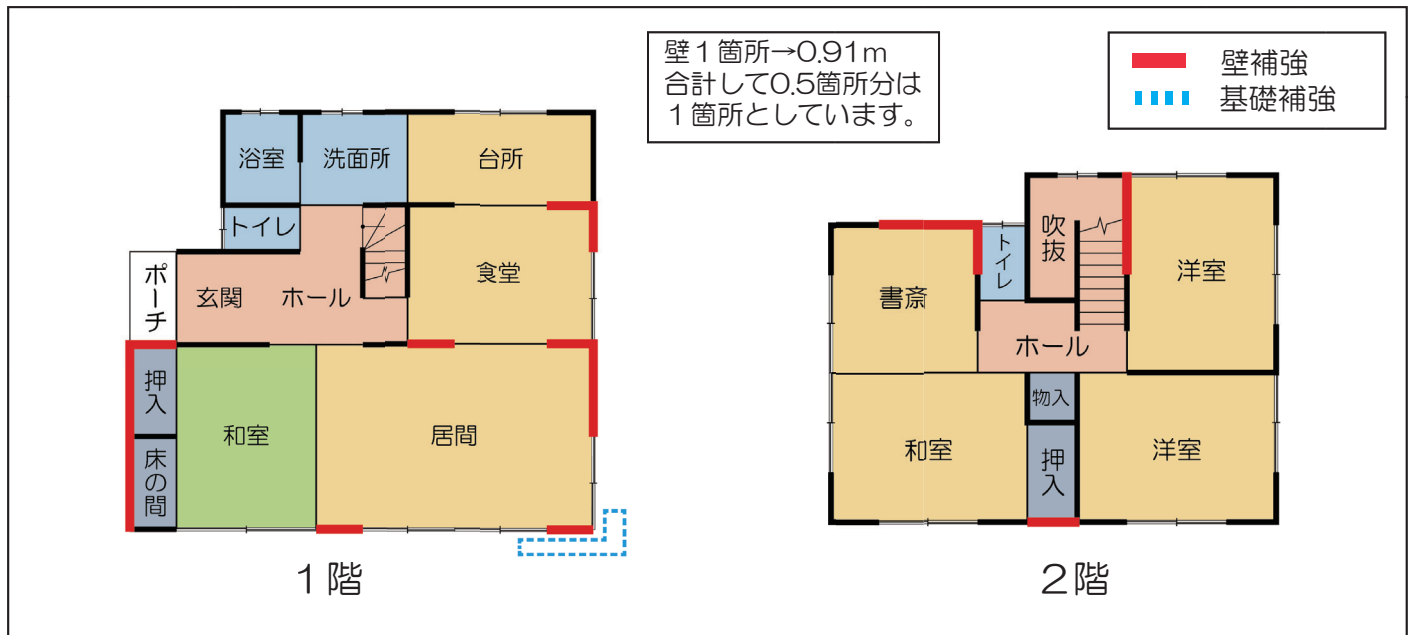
壁１箇所→0.91m
合計して0.5箇所分は
１箇所としています。

壁補強
基礎補強

浴室
洗面所
台所
トイレ
食堂
ポーチ
玄関
ホール
押入
和室
居間
床の間

１階

吹抜
トイレ
洋室
書斎
ホール
物入
和室
押入
洋室

２階